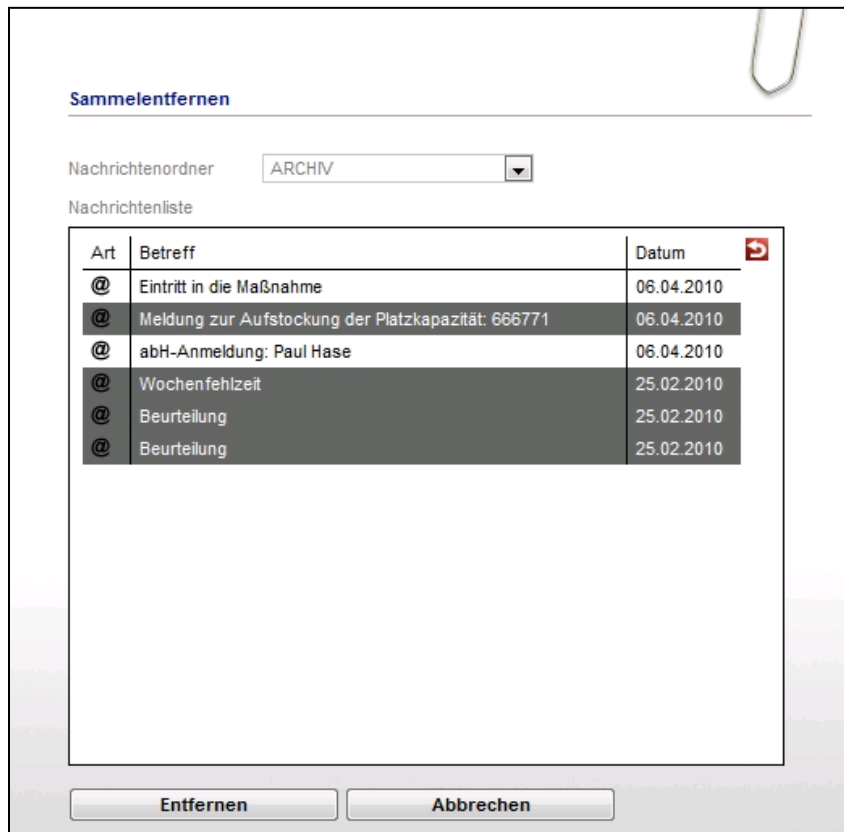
Sammelentfernen

Nachrichtenordner ARCHIV

Nachrichtenliste

| Art | Betreff | Datum |
|---|---|---|
| @ | Eintritt in die Maßnahme | 06.04.2010 |
| @ | Meldung zur Aufstockung der Platzkapazität: 666771 | 06.04.2010 |
| @ | abH-Anmeldung: Paul Hase | 06.04.2010 |
| @ | Wochenfehlzeit | 25.02.2010 |
| @ | Beurteilung | 25.02.2010 |
| @ | Beurteilung | 25.02.2010 |

Entfernen Abbrechen